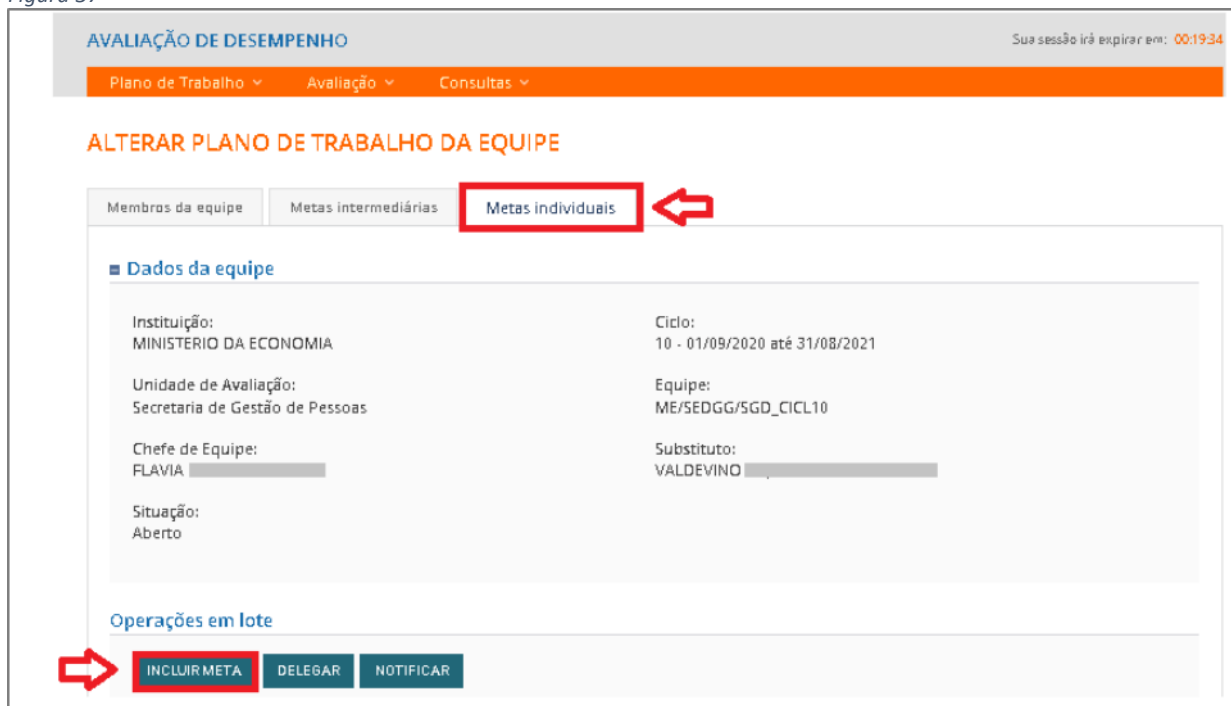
Figura 39

AVALIAÇÃO DE DESEMPENHO

Sua sessão irá expirar em: 00:19:34

Plano de Trabalho ⌄ Avaliação ⌄ Consultas ⌄

ALTERAR PLANO DE TRABALHO DA EQUIPE

Membros da equipe | Metas intermediárias | Metas individuais

Dados da equipe

Instituição:
MINISTERIO DA ECONOMIA

Ciclo:
10 - 01/09/2020 até 31/08/2021

Unidade de Avaliação:
Secretaria de Gestão de Pessoas

Equipe:
ME/SEDGG/SGD_CICL10

Chefe de Equipe:
FLAVIA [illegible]

Substituto:
VALDEVINO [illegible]

Situação:
Aberto

Operações em lote

INCLUIR META | DELEGAR | NOTIFICAR